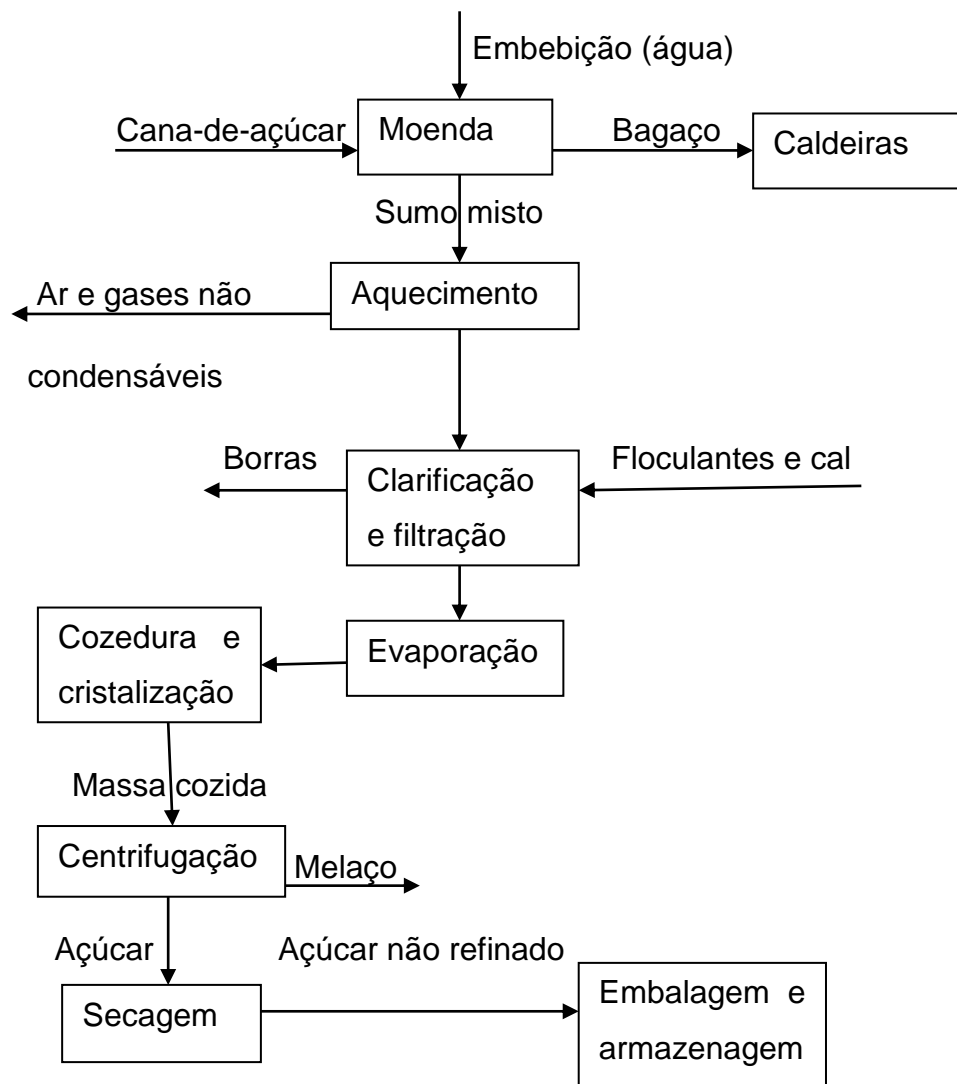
Embebição (água)

Cana-de-açúcar

Moenda

Bagaço

Caldeiras

Sumo misto

Ar e gases não condensáveis

Aquecimento

Borras

Clarificação e filtração

Floculantes e cal

Cozedura e cristalização

Evaporação

Massa cozida

Centrifugação

Melaço

Açúcar

Açúcar não refinado

Secagem

Embalagem e armazenagem